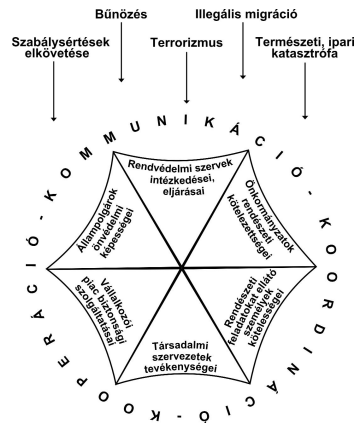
Bűnözés

Illegális migráció

Szabálysértések elkövetése

Terrorizmus

Természeti, ipari katasztrófa

KOMMUNIKÁCIÓ - KOORDINÁCIÓ - KOOPERÁCIÓ -

Rendvédelmi szervek intézkedései, eljárásai

Önkormányzatok rendészeti kötelezettségei

Rendészeti feladatokat ellátó szervek kötelezettségei

Társadalmi szervezetek tevékenységei

Vállalkozói piac biztonsági szolgáltatásai

Állampolgárok önvédelmi képességei